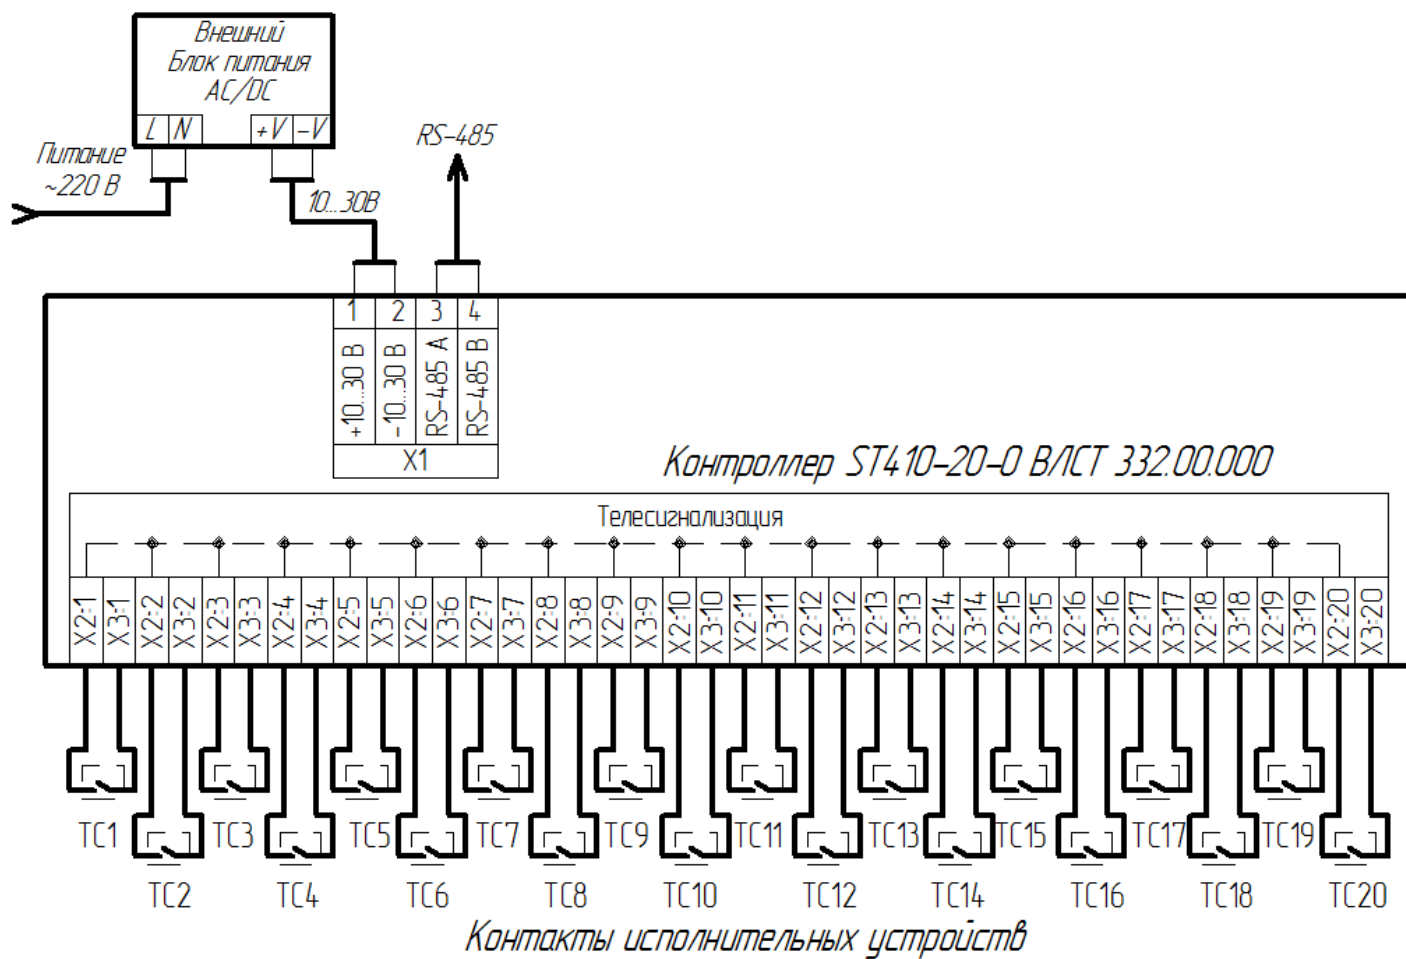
Внешний
Блок питания
AC/DC
L N +V −V

Питание
~220 В

10...30В

RS-485

1 2 3 4
+10...30 В
−10...30 В
RS-485 A
RS-485 B
X1

Контроллер ST410-20-0 ВЛСТ 332.00.000

Телесигнализация

X2:1 X3:1 X2:2 X3:2 X2:3 X3:3 X2:4 X3:4 X2:5 X3:5 X2:6 X3:6 X2:7 X3:7 X2:8 X3:8 X2:9 X3:9 X2:10 X3:10 X2:11 X3:11 X2:12 X3:12 X2:13 X3:13 X2:14 X3:14 X2:15 X3:15 X2:16 X3:16 X2:17 X3:17 X2:18 X3:18 X2:19 X3:19 X2:20 X3:20

TC1 TC3 TC5 TC7 TC9 TC11 TC13 TC15 TC17 TC19
TC2 TC4 TC6 TC8 TC10 TC12 TC14 TC16 TC18 TC20

Контакты исполнительных устройств